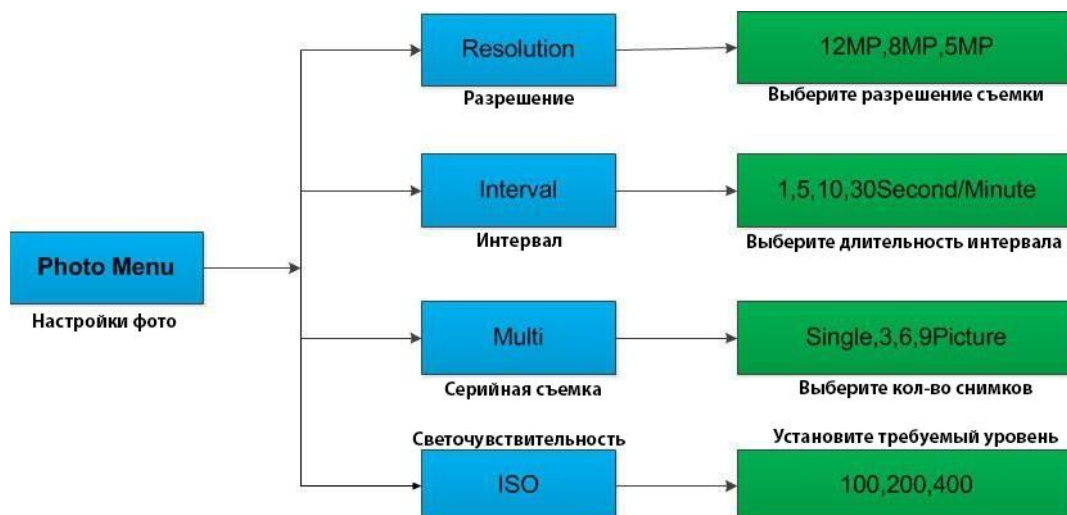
Photo Menu
Настройки фото

Resolution
Разрешение

12MP,8MP,5MP
Выберите разрешение съемки

Interval
Интервал

1,5,10,30Second/Minute
Выберите длительность интервала

Multi
Серийная съемка

Single,3,6,9Picture
Выберите кол-во снимков

Светочувствительность
ISO

Установите требуемый уровень
100,200,400